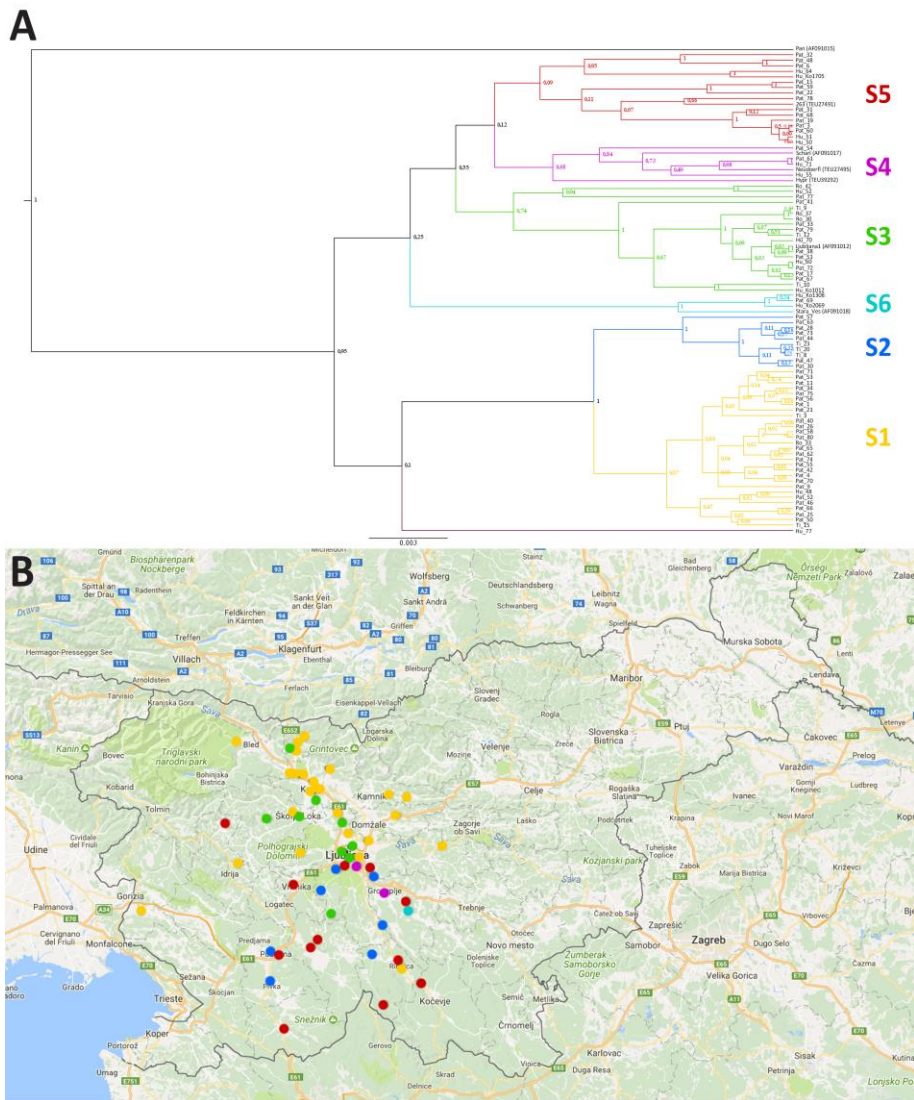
A

S5

S4

S3

S6

S2

S1

1

0,65

0,23

0,59

0,12

0,09

0,95

0,74

0,67

1

0,2

0,003

Pan (AF091015)

Schieri (AF091017)

Ljubljana1 (AF091012)

Stara_Ves (AF091018)

B

Biosphärenpark Nockberge

Spittal an der Drau

Villach

Klagenfurt

Wolfsberg

Deutschlandsberg

Leibnitz

Sankt Veit an der Glan

Feldkirchen in Kärnten

Sankt Andrä

Radenthein

Treffen

Hermagor-Pressegger See

Arnoldstein

Tarvisio

Kranjska Gora

Ferlach

Eisenkappel-Vellach

Bleiburg

Ebenthal

Griffen

Schwanberg

Wagna

Spielfeld

Bad Gleichenberg

Őrségi Nemzeti Park

Zalalövő

Murska Sobota

Lenti

Lendava

Maribor

Ptuj

Slovenj Gradec

Rogla

Slovenska Bistrica

Čakovec

Prelog

Letenye

Varaždin

Ludbreg

Ivanec

Gornji Kneginec

Kanin

Bovec

Triglavski narodni park

Bled

Grintovec

Logarska Dolina

Mozirje

Velenje

Celje

Žalec

Rogaška Slatina

Kobarid

Bohinjska Bistrica

Tolmin

Kranj

Kamnik

Škofja Loka

Domžale

Zagorje ob Savi

Laško

Podčetrtek

Krapina

Novi Marof

Udine

Polhograjski Dolomiti

Ljubljana

Idrija

Vrhnika

Logatec

Grosuplje

Trebnje

Kozjanski park

Sava

Tuheljske Toplice

Zlatar

Marija Bistrica

Sv. Ivan Zelina

Križevci

Vrbovec

Palmanova

Gorizia

Cervignano del Friuli

Monfalcone

Predjama

Postojna

Sežana

Škocjan

Pivka

Grado

Trieste

Koper

Portorož

Umag

Snežnik

Novo mesto

Otočec

Čatež ob Savi

Zaprešić

Dolenjske Toplice

Ribnica

Kočevje

Semič

Metlika

Črnomelj

Žumberak - Samoborsko Gorje

Samobor

Zagreb

Dugo Selo

Velika Gorica

Gerovo

Delnice

Vinica

Karlovac

Sisak

Petrinja

Duga Resa

Skrad

Lonjsko Polje

Drava

Zabok